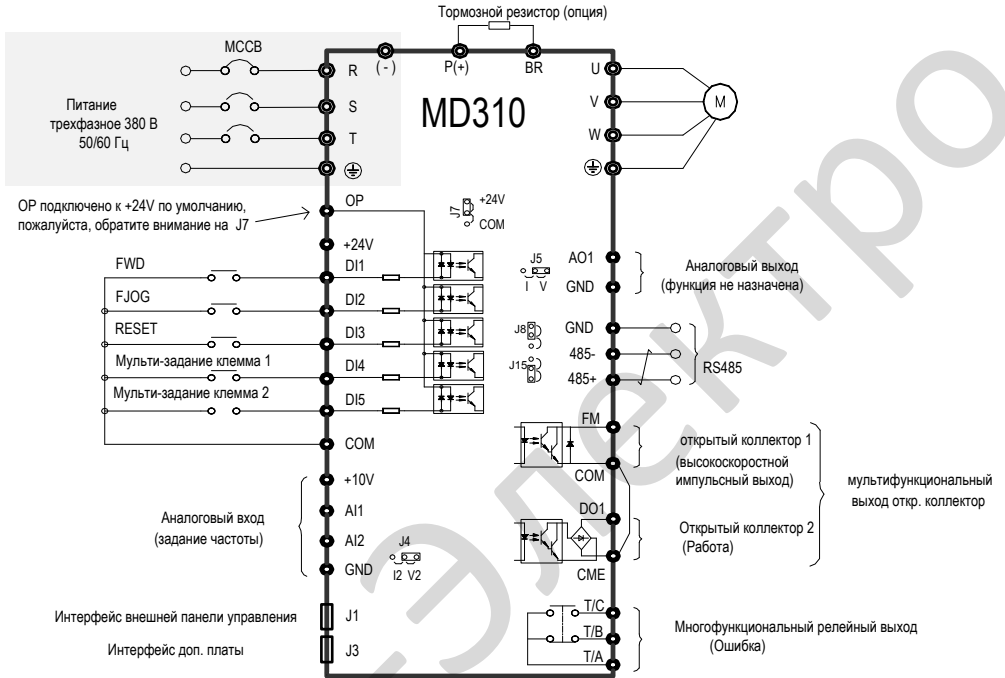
Тормозной резистор (опция)

MCCB

(-) P(+) BR

R
S
T

Питание трехфазное 380 В 50/60 Гц

MD310

U
V
W

M

OP подключено к +24V по умолчанию, пожалуйста, обратите внимание на J7

OP

J7 +24V COM

+24V

FWD
DI1

FJOG
DI2

RESET
DI3

Мульти-задание клемма 1
DI4

Мульти-задание клемма 2
DI5

COM

J5 I V

AO1
GND

Аналоговый выход (функция не назначена)

J8
GND
J15
485-
485+

RS485

FM
COM

открытый коллектор 1 (высокоскоростной импульсный выход)

мультифункциональный выход откр. коллектор

DO1
CME

Открытый коллектор 2 (Работа)

+10V
AI1
AI2
GND

Аналоговый вход (задание частоты)

J4 I2 V2

Интерфейс внешней панели управления
J1

Интерфейс доп. платы
J3

T/C
T/B
T/A

Многофункциональный релейный выход (Ошибка)